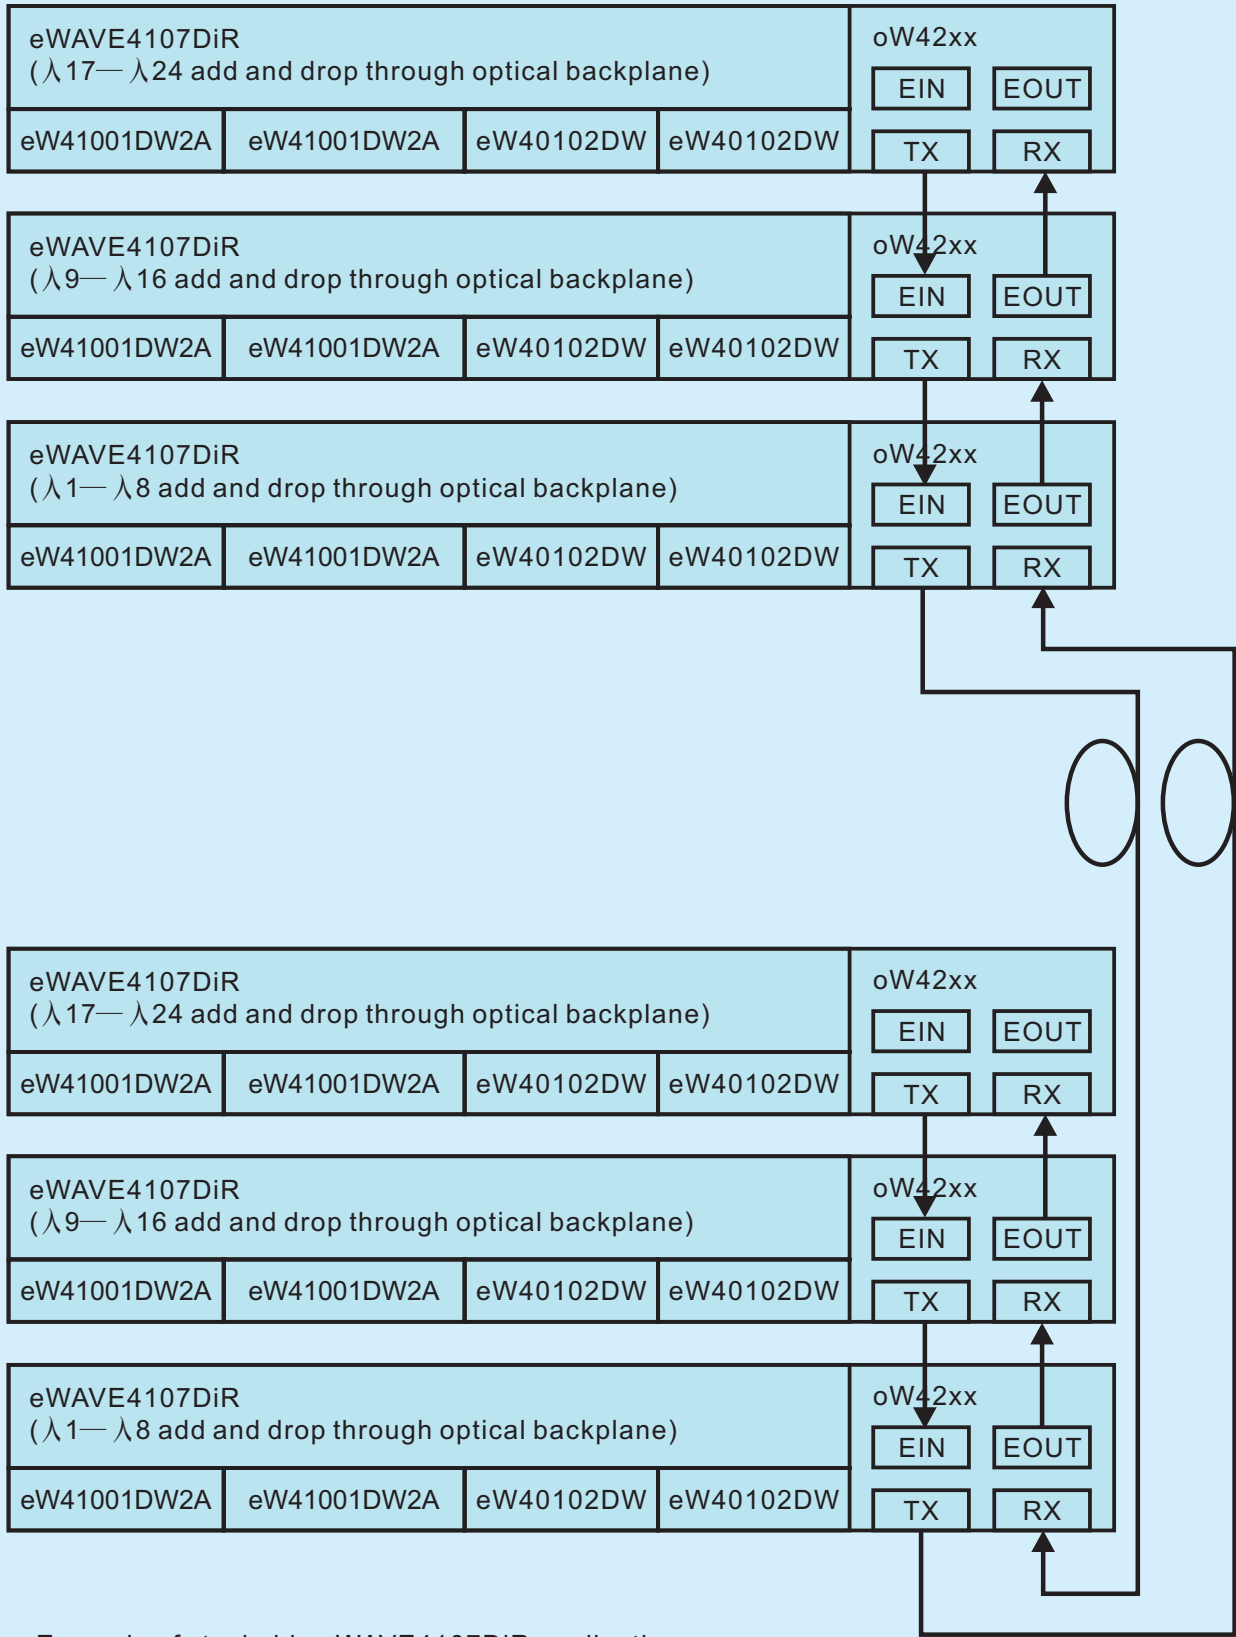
eWAVE4107DiR
(入17—入24 add and drop through optical backplane)

oW42xx

EIN

EOUT

eW41001DW2A

eW41001DW2A

eW40102DW

eW40102DW

TX

RX

eWAVE4107DiR
(入9—入16 add and drop through optical backplane)

oW42xx

EIN

EOUT

eW41001DW2A

eW41001DW2A

eW40102DW

eW40102DW

TX

RX

eWAVE4107DiR
(入1—入8 add and drop through optical backplane)

oW42xx

EIN

EOUT

eW41001DW2A

eW41001DW2A

eW40102DW

eW40102DW

TX

RX

eWAVE4107DiR
(入17—入24 add and drop through optical backplane)

oW42xx

EIN

EOUT

eW41001DW2A

eW41001DW2A

eW40102DW

eW40102DW

TX

RX

eWAVE4107DiR
(入9—入16 add and drop through optical backplane)

oW42xx

EIN

EOUT

eW41001DW2A

eW41001DW2A

eW40102DW

eW40102DW

TX

RX

eWAVE4107DiR
(入1—入8 add and drop through optical backplane)

oW42xx

EIN

EOUT

eW41001DW2A

eW41001DW2A

eW40102DW

eW40102DW

TX

RX

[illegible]